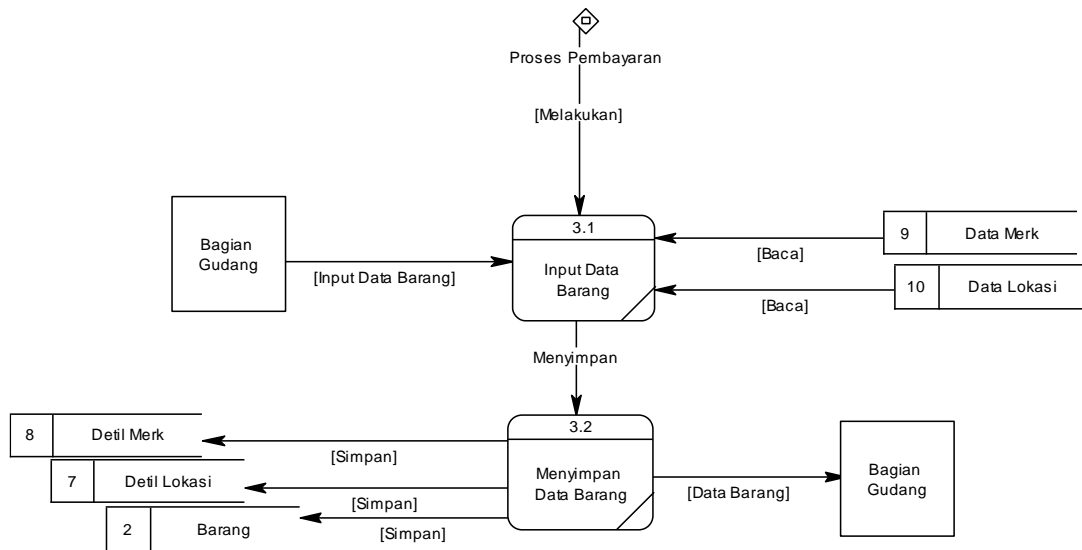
Proses Pembayaran

[Melakukan]

Bagian Gudang

[Input Data Barang]

3.1

Input Data Barang

9 | Data Merk

[Baca]

10 | Data Lokasi

[Baca]

Menyimpan

8 | Detil Merk

[Simpan]

7 | Detil Lokasi

[Simpan]

2 | Barang

[Simpan]

3.2

Menyimpan Data Barang

[Data Barang]

Bagian Gudang